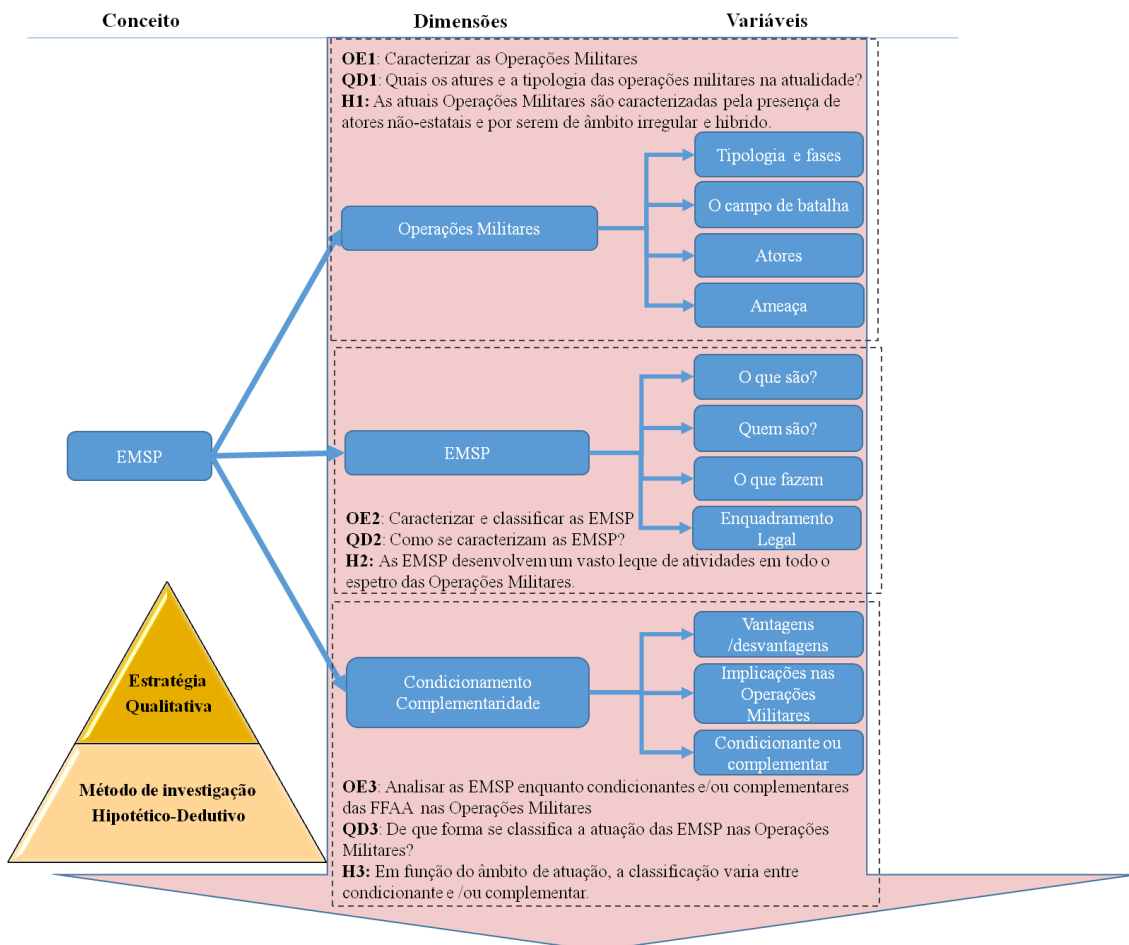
Conceito Dimensões Variáveis

**OE1**: Caracterizar as Operações Militares
**QD1**: Quais os atures e a tipologia das operações militares na atualidade?
**H1:** As atuais Operações Militares são caracterizadas pela presença de atores não-estatais e por serem de âmbito irregular e hibrido.

Operações Militares

Tipologia e fases
O campo de batalha
Atores
Ameaça

EMSP

EMSP

O que são?
Quem são?
O que fazem
Enquadramento Legal

**OE2**: Caracterizar e classificar as EMSP
**QD2**: Como se caracterizam as EMSP?
**H2:** As EMSP desenvolvem um vasto leque de atividades em todo o espetro das Operações Militares.

Estratégia Qualitativa

Método de investigação Hipotético-Dedutivo

Condicionamento Complementaridade

Vantagens /desvantagens
Implicações nas Operações Militares
Condicionante ou complementar

**OE3**: Analisar as EMSP enquanto condicionantes e/ou complementares das FFAA nas Operações Militares
**QD3**: De que forma se classifica a atuação das EMSP nas Operações Militares?
**H3:** Em função do âmbito de atuação, a classificação varia entre condicionante e /ou complementar.